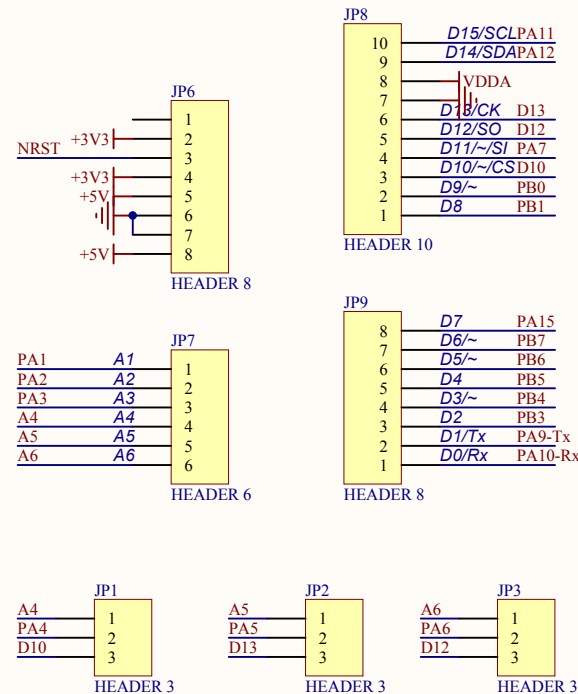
JP8

| Pin | Signal | Net |
|---|---|---|
| 10 | D15/SCL | PA11 |
| 9 | D14/SDA | PA12 |
| 8 | | VDDA |
| 7 | | |
| 6 | D13/CK | D13 |
| 5 | D12/SO | D12 |
| 4 | D11/~/SI | PA7 |
| 3 | D10/~/CS | D10 |
| 2 | D9/~ | PB0 |
| 1 | D8 | PB1 |

HEADER 10

JP6

| Net | Pin |
|---|---|
| | 1 |
| +3V3 | 2 |
| NRST | 3 |
| +3V3 | 4 |
| +5V | 5 |
| | 6 |
| | 7 |
| +5V | 8 |

HEADER 8

JP7

| Net | Signal | Pin |
|---|---|---|
| PA1 | A1 | 1 |
| PA2 | A2 | 2 |
| PA3 | A3 | 3 |
| A4 | A4 | 4 |
| A5 | A5 | 5 |
| A6 | A6 | 6 |

HEADER 6

JP9

| Pin | Signal | Net |
|---|---|---|
| 8 | D7 | PA15 |
| 7 | D6/~ | PB7 |
| 6 | D5/~ | PB6 |
| 5 | D4 | PB5 |
| 4 | D3/~ | PB4 |
| 3 | D2 | PB3 |
| 2 | D1/Tx | PA9-Tx |
| 1 | D0/Rx | PA10-Rx |

HEADER 8

JP1

| Net | Pin |
|---|---|
| A4 | 1 |
| PA4 | 2 |
| D10 | 3 |

HEADER 3

JP2

| Net | Pin |
|---|---|
| A5 | 1 |
| PA5 | 2 |
| D13 | 3 |

HEADER 3

JP3

| Net | Pin |
|---|---|
| A6 | 1 |
| PA6 | 2 |
| D12 | 3 |

HEADER 3